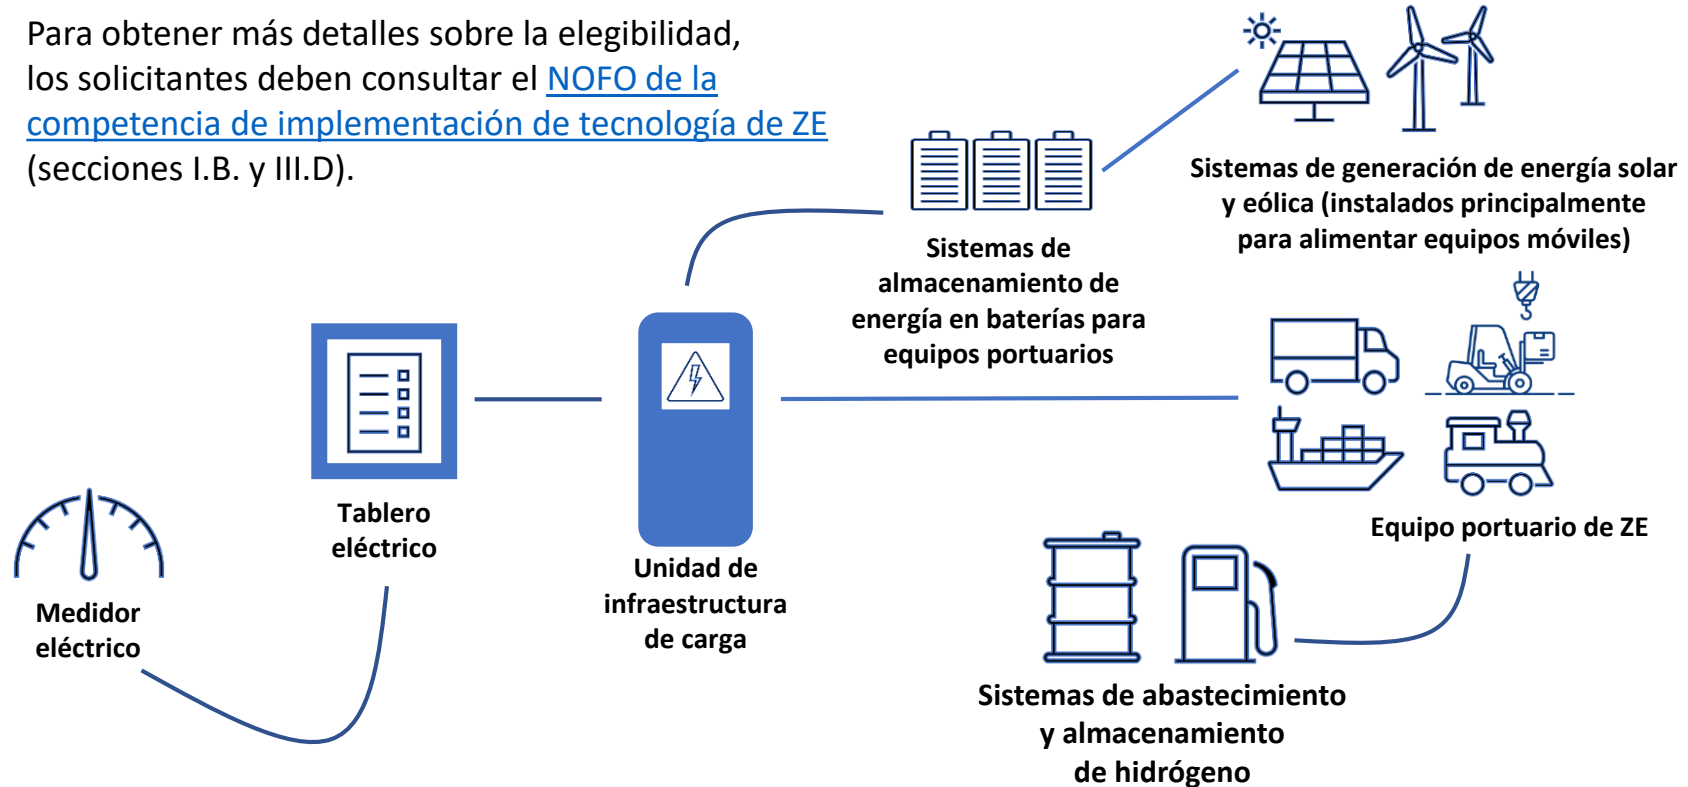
Para obtener más detalles sobre la elegibilidad, los solicitantes deben consultar el NOFO de la competencia de implementación de tecnología de ZE (secciones I.B. y III.D).

Sistemas de generación de energía solar y eólica (instalados principalmente para alimentar equipos móviles)

Sistemas de almacenamiento de energía en baterías para equipos portuarios

Tablero eléctrico

Unidad de infraestructura de carga

Medidor eléctrico

Equipo portuario de ZE

Sistemas de abastecimiento y almacenamiento de hidrógeno